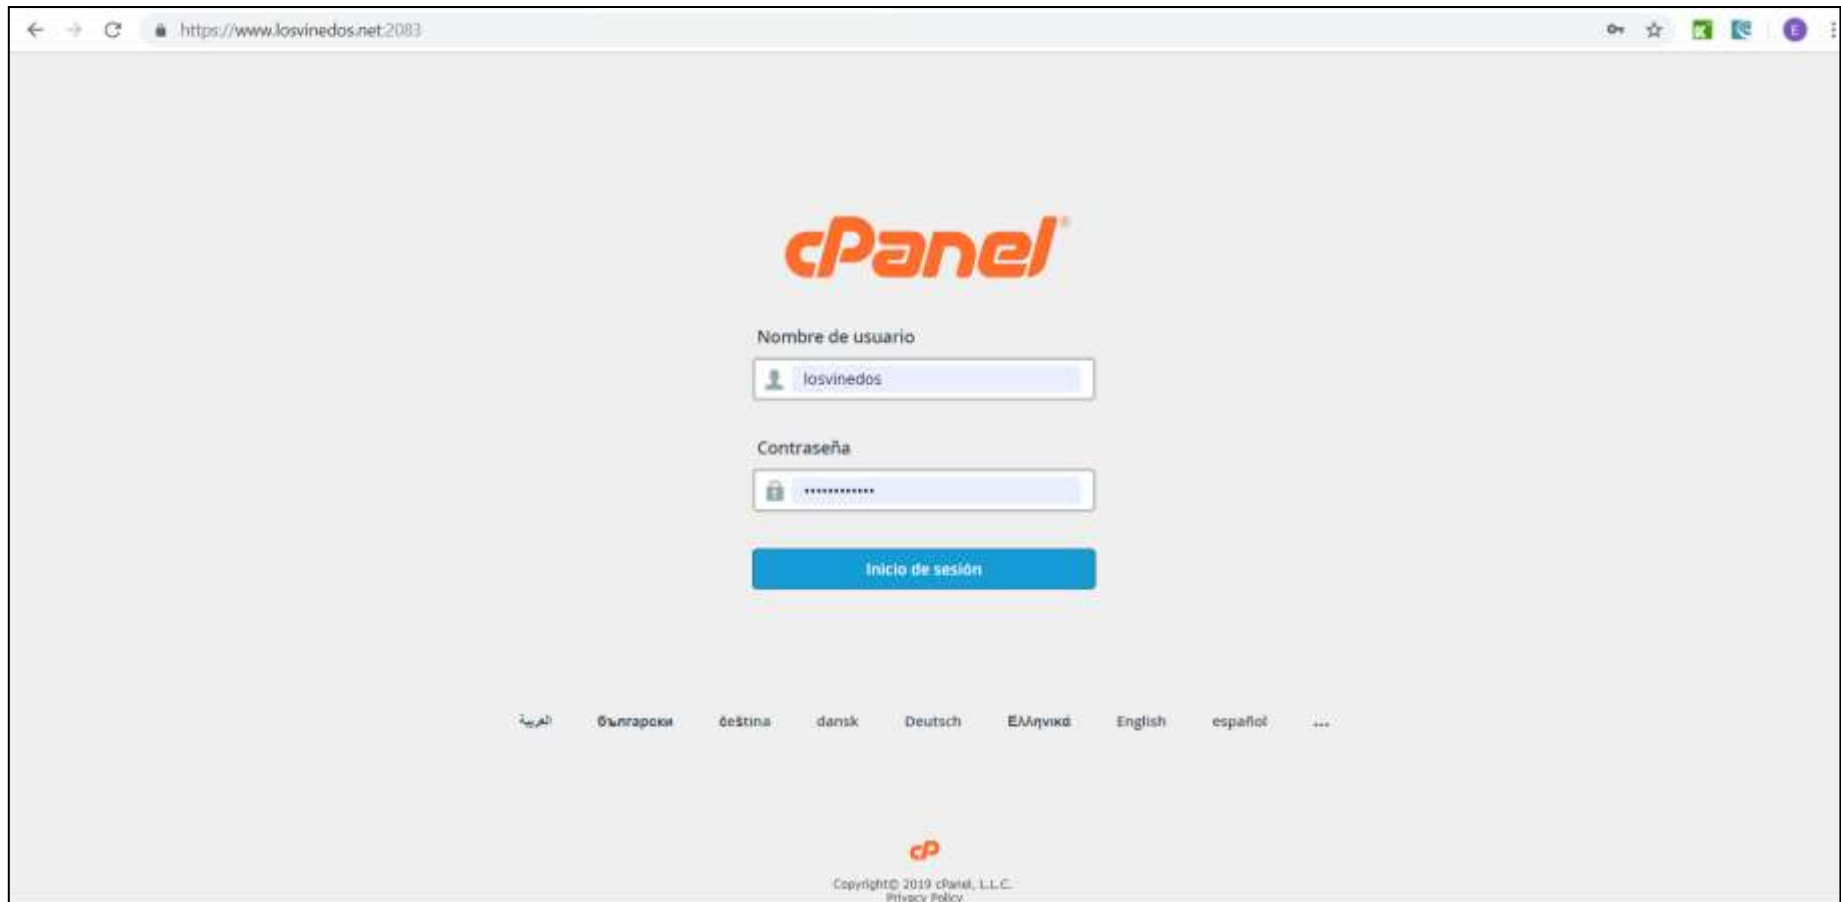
https://www.losvinedos.net:2083

cPanel

Nombre de usuario

losvinedos

Contraseña

•••••••••••••

Inicio de sesión

العربية български čeština dansk Deutsch Ελληνικά English español ...

cP

Copyright© 2019 cPanel, L.L.C.
Privacy Policy